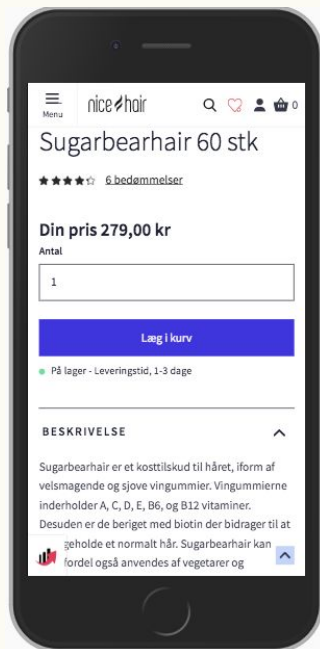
Menu

nice hair

0

Sugarbearhair 60 stk

6 bedømmelser

Din pris 279,00 kr

Antal

1

Læg i kurv

På lager - Leveringstid, 1-3 dage

BESKRIVELSE

Sugarbearhair er et kosttilskud til håret, iform af velsmagende og sjove vingummier. Vingummierne inderholder A, C, D, E, B6, og B12 vitaminer. Desuden er de beriget med biotin der bidrager til at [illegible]geholde et normalt hår. Sugarbearhair kan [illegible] fordel også anvendes af vegetarer og